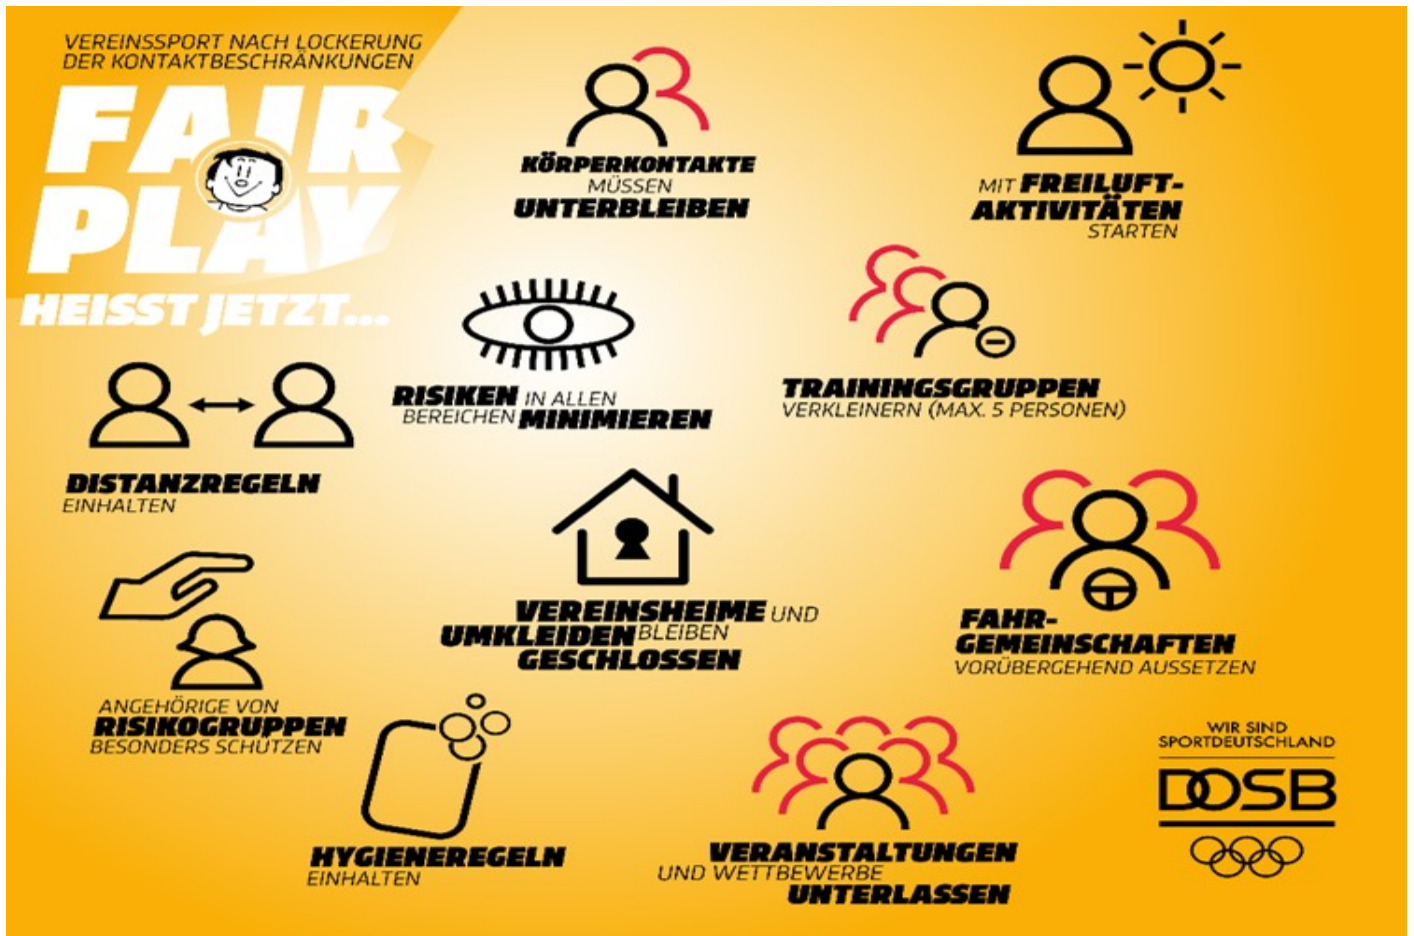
VEREINSSPORT NACH LOCKERUNG DER KONTAKTBESCHRÄNKUNGEN

FAIR PLAY

HEISST JETZT...

KÖRPERKONTAKTE MÜSSEN UNTERBLEIBEN

MIT FREILUFT-AKTIVITÄTEN STARTEN

RISIKEN IN ALLEN BEREICHEN MINIMIEREN

TRAININGSGRUPPEN VERKLEINERN (MAX. 5 PERSONEN)

DISTANZREGELN EINHALTEN

VEREINSHEIME UND UMKLEIDEN BLEIBEN GESCHLOSSEN

FAHR-GEMEINSCHAFTEN VORÜBERGEHEND AUSSETZEN

ANGEHÖRIGE VON RISIKOGRUPPEN BESONDERS SCHÜTZEN

HYGIENEREGELN EINHALTEN

VERANSTALTUNGEN UND WETTBEWERBE UNTERLASSEN

WIR SIND SPORTDEUTSCHLAND

DOSB